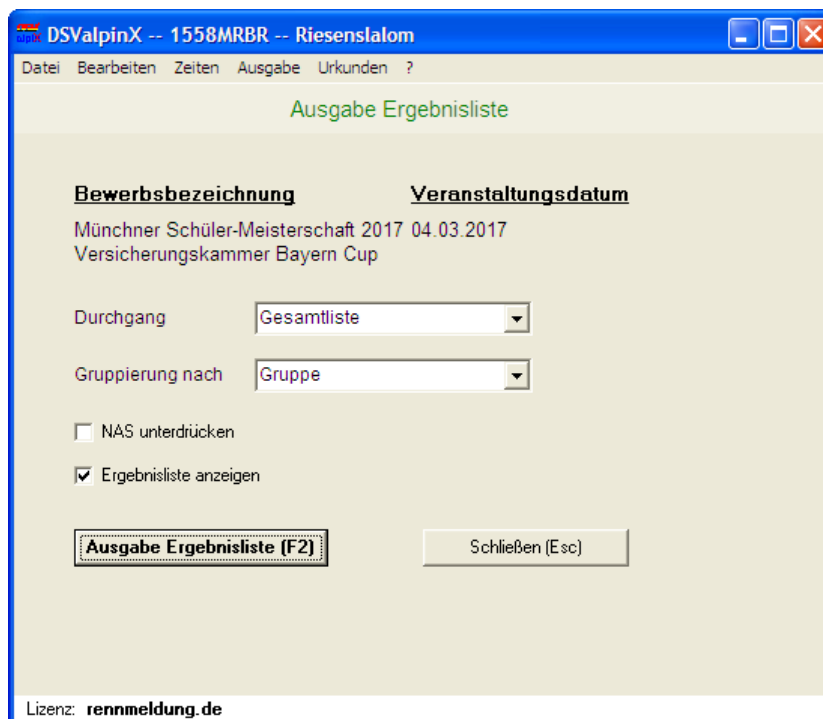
DSValpinX -- 1558MRBR -- Riesenslalom

Datei Bearbeiten Zeiten Ausgabe Urkunden ?

Ausgabe Ergebnisliste

Bewerbsbezeichnung

Veranstaltungsdatum

Münchner Schüler-Meisterschaft 2017 Versicherungskammer Bayern Cup

04.03.2017

Durchgang Gesamtliste

Gruppierung nach Gruppe

NAS unterdrücken

Ergebnisliste anzeigen

Ausgabe Ergebnisliste (F2)

Schließen (Esc)

Lizenz: rennmeldung.de